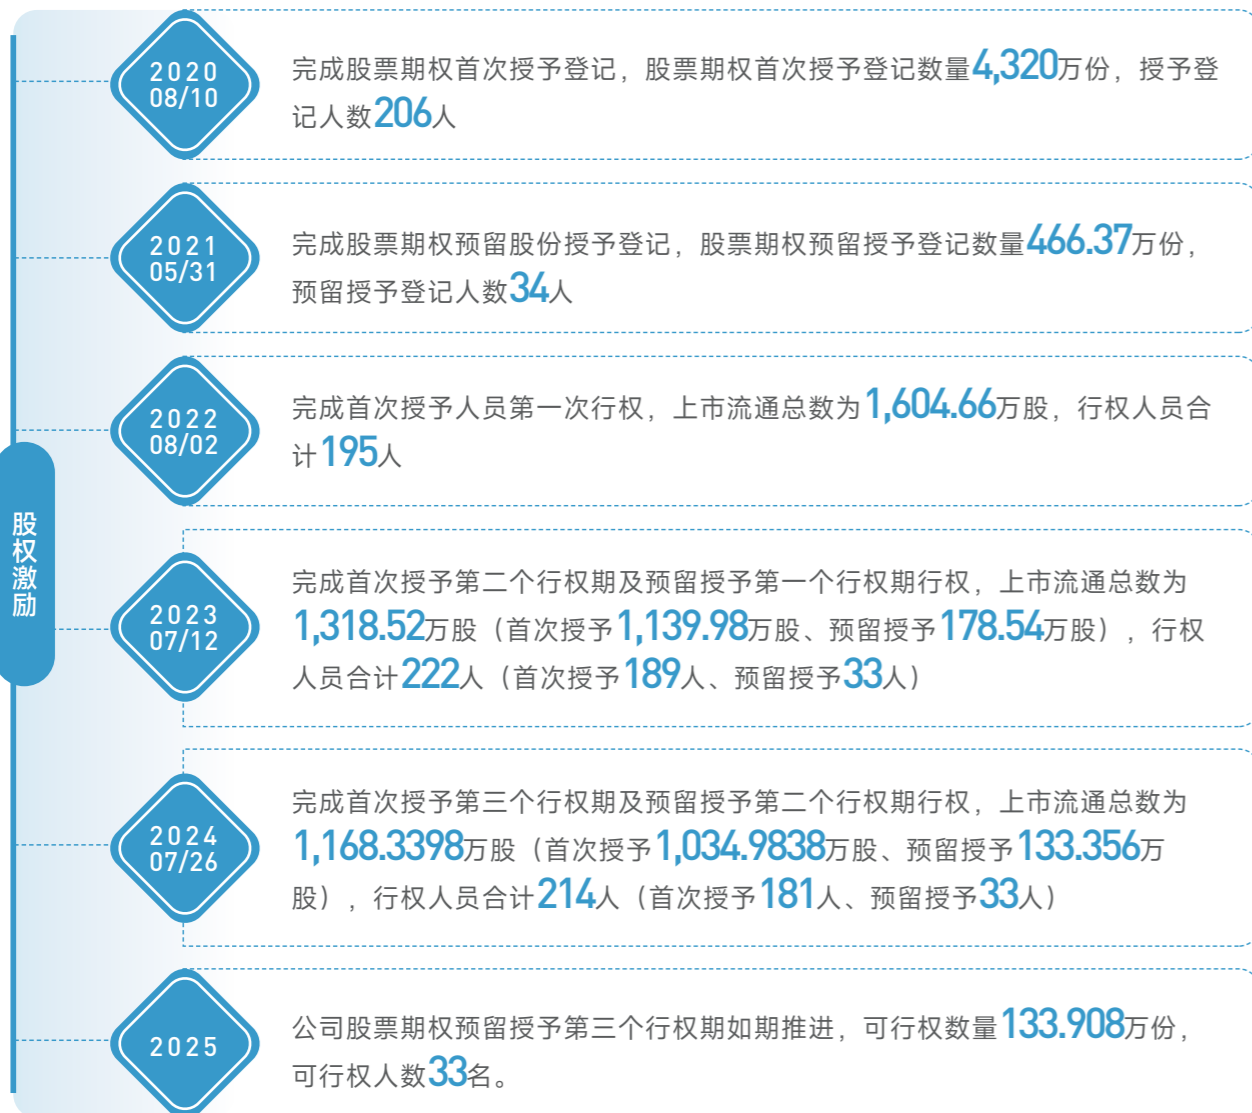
股权激励

2020
08/10

完成股票期权首次授予登记，股票期权首次授予登记数量4,320万份，授予登记人数206人

2021
05/31

完成股票期权预留股份授予登记，股票期权预留授予登记数量466.37万份，预留授予登记人数34人

2022
08/02

完成首次授予人员第一次行权，上市流通总数为1,604.66万股，行权人员合计195人

2023
07/12

完成首次授予第二个行权期及预留授予第一个行权期行权，上市流通总数为1,318.52万股（首次授予1,139.98万股、预留授予178.54万股），行权人员合计222人（首次授予189人、预留授予33人）

2024
07/26

完成首次授予第三个行权期及预留授予第二个行权期行权，上市流通总数为1,168.3398万股（首次授予1,034.9838万股、预留授予133.356万股），行权人员合计214人（首次授予181人、预留授予33人）

2025

公司股票期权预留授予第三个行权期如期推进，可行权数量133.908万份，可行权人数33名。